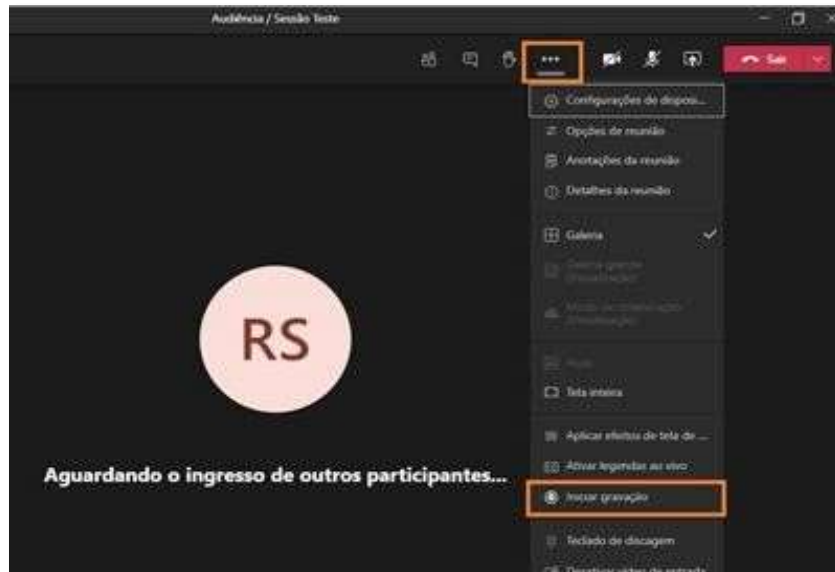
Audiência / Sessão Teste

Sair

Configurações de disposi...
Opções de reunião
Anotações da reunião
Detalhes da reunião
Galeria
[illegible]
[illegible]
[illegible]
Tela inteira
Aplicar efeitos de tela de ...
Ativar legendas ao vivo
Iniciar gravação
Teclado de discagem
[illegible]

RS

Aguardando o ingresso de outros participantes...